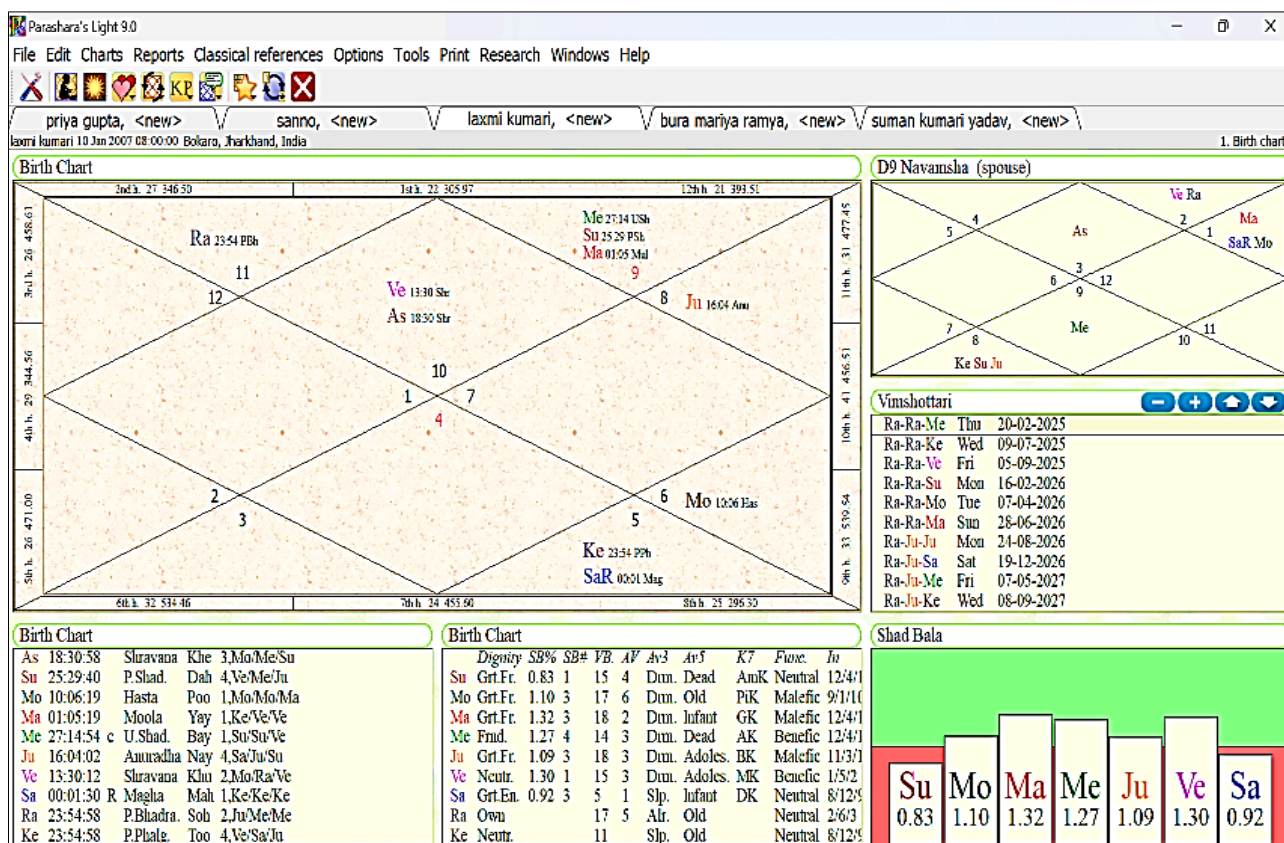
Parashara's Light 9.0

File Edit Charts Reports Classical references Options Tools Print Research Windows Help

priya gupta, <new> | sanno, <new> | laxmi kumari, <new> | bura mariya ramya, <new> | suman kumari yadav, <new>

laxmi kumari 10 Jan 2007 08:00:00 Bokaro, Jharkhand, India

1. Birth chart

Birth Chart

2nd h. 27 346.50
1st h. 22 305.97
12th h. 21 393.51
3rd h. 26 458.61
11th h. 31 477.45
4th h. 29 344.56
10th h. 41 456.51
5th h. 26 471.00
9th h. 33 539.54
6th h. 32 534.46
7th h. 24 453.60
8th h. 25 296.30

Ra 23:54 PBh
11
12
Ve 13:30 Shr
As 18:30 Shr
Me 27:14 USh
Su 25:29 PSh
Ma 01:05 Mul
9
8
Ju 16:04 Anu
10
1
7
4
2
3
6
Mo 10:06 Has
5
Ke 23:54 PPh
SaR 00:01 Mag

D9 Navamsha (spouse)

Ve Ra
5
4
As
2
Ma
1
SaR Mo
3
6
12
9
7
8
Me
11
10
Ke Su Ju

Vimshottari

| | | |
|---|---|---|
| Ra-Ra-Me | Thu | 20-02-2025 |
| Ra-Ra-Ke | Wed | 09-07-2025 |
| Ra-Ra-Ve | Fri | 05-09-2025 |
| Ra-Ra-Su | Mon | 16-02-2026 |
| Ra-Ra-Mo | Tue | 07-04-2026 |
| Ra-Ra-Ma | Sun | 28-06-2026 |
| Ra-Ju-Ju | Mon | 24-08-2026 |
| Ra-Ju-Sa | Sat | 19-12-2026 |
| Ra-Ju-Me | Fri | 07-05-2027 |
| Ra-Ju-Ke | Wed | 08-09-2027 |

Birth Chart

| | | | | | |
|---|---|---|---|---|---|
| As | 18:30:58 | | Shravana | Khe | 3,Mo/Me/Su |
| Su | 25:29:40 | | P.Shad. | Dah | 4,Ve/Me/Ju |
| Mo | 10:06:19 | | Hasta | Poo | 1,Mo/Mo/Ma |
| Ma | 01:05:19 | | Moola | Yay | 1,Ke/Ve/Ve |
| Me | 27:14:54 | c | U.Shad. | Bay | 1,Su/Su/Ve |
| Ju | 16:04:02 | | Anuradha | Nay | 4,Sa/Ju/Su |
| Ve | 13:30:12 | | Shravana | Khu | 2,Mo/Ra/Ve |
| Sa | 00:01:30 | R | Magha | Mah | 1,Ke/Ke/Ke |
| Ra | 23:54:58 | | P.Bhadra. | Soh | 2,Ju/Me/Me |
| Ke | 23:54:58 | | P.Phalg. | Too | 4,Ve/Sa/Ju |

Birth Chart

| | Dignity | SB% | SB# | VB. | AV | Av3 | Av5 | K7 | Func. | In |
|---|---|---|---|---|---|---|---|---|---|---|
| Su | Grt.Fr. | 0.83 | 1 | 15 | 4 | Dim. | Dead | AmK | Neutral | 12/4/1 |
| Mo | Grt.Fr. | 1.10 | 3 | 17 | 6 | Dim. | Old | PiK | Malefic | 9/1/1( |
| Ma | Grt.Fr. | 1.32 | 3 | 18 | 2 | Dim. | Infant | GK | Malefic | 12/4/1 |
| Me | Frnd. | 1.27 | 4 | 14 | 3 | Dim. | Dead | AK | Benefic | 12/4/1 |
| Ju | Grt.Fr. | 1.09 | 3 | 18 | 3 | Dim. | Adoles. | BK | Malefic | 11/3/1 |
| Ve | Neutr. | 1.30 | 1 | 15 | 3 | Dim. | Adoles. | MK | Benefic | 1/5/2 |
| Sa | Grt.En. | 0.92 | 3 | 5 | 1 | Slp. | Infant | DK | Neutral | 8/12/9 |
| Ra | Own | | | 17 | 5 | Alr. | Old | | Neutral | 2/6/3 |
| Ke | Neutr. | | | 11 | | Slp. | Old | | Neutral | 8/12/9 |

Shad Bala

| Su | Mo | Ma | Me | Ju | Ve | Sa |
|---|---|---|---|---|---|---|
| 0.83 | 1.10 | 1.32 | 1.27 | 1.09 | 1.30 | 0.92 |